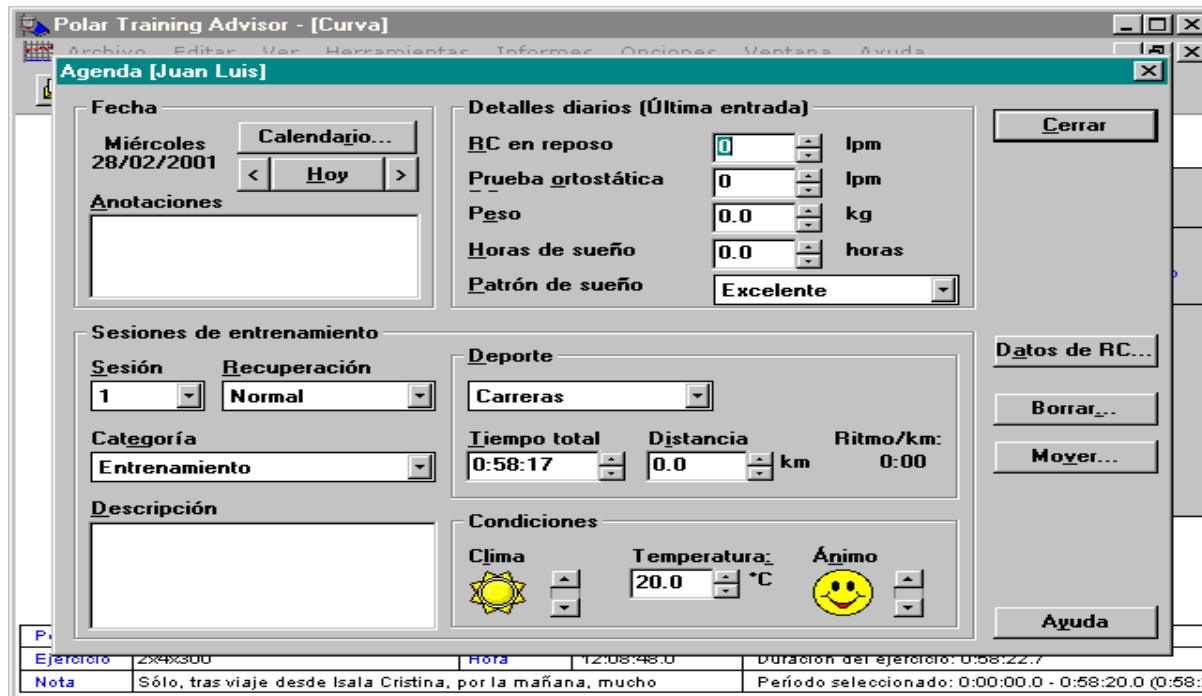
Polar Training Advisor - [Curva]

Archivo Editar Ver Herramientas Informes Opciones Ventana Ayuda

Agenda [Juan Luis]

Fecha

Miércoles 28/02/2001

Calendario...

<

Hoy

>

Anotaciones

Detalles diarios (Última entrada)

RC en reposo 0 lpm

Prueba ortostática 0 lpm

Peso 0.0 kg

Horas de sueño 0.0 horas

Patrón de sueño Excelente

Cerrar

Sesiones de entrenamiento

Sesión 1

Recuperación Normal

Categoría Entrenamiento

Descripción

Deporte Carreras

Tiempo total 0:58:17

Distancia 0.0 km

Ritmo/km: 0:00

Condiciones

Clima

Temperatura: 20.0 °C

Ánimo

Datos de RC...

Borrar...

Mover...

Ayuda

Pe

Ejercicio 2x4x300

Hora 12:08:48.0

Duración del ejercicio: 0:58:22.7

Nota Sólo, tras viaje desde Isala Cristina, por la mañana, mucho

Período seleccionado: 0:00:00.0 - 0:58:20.0 (0:58: